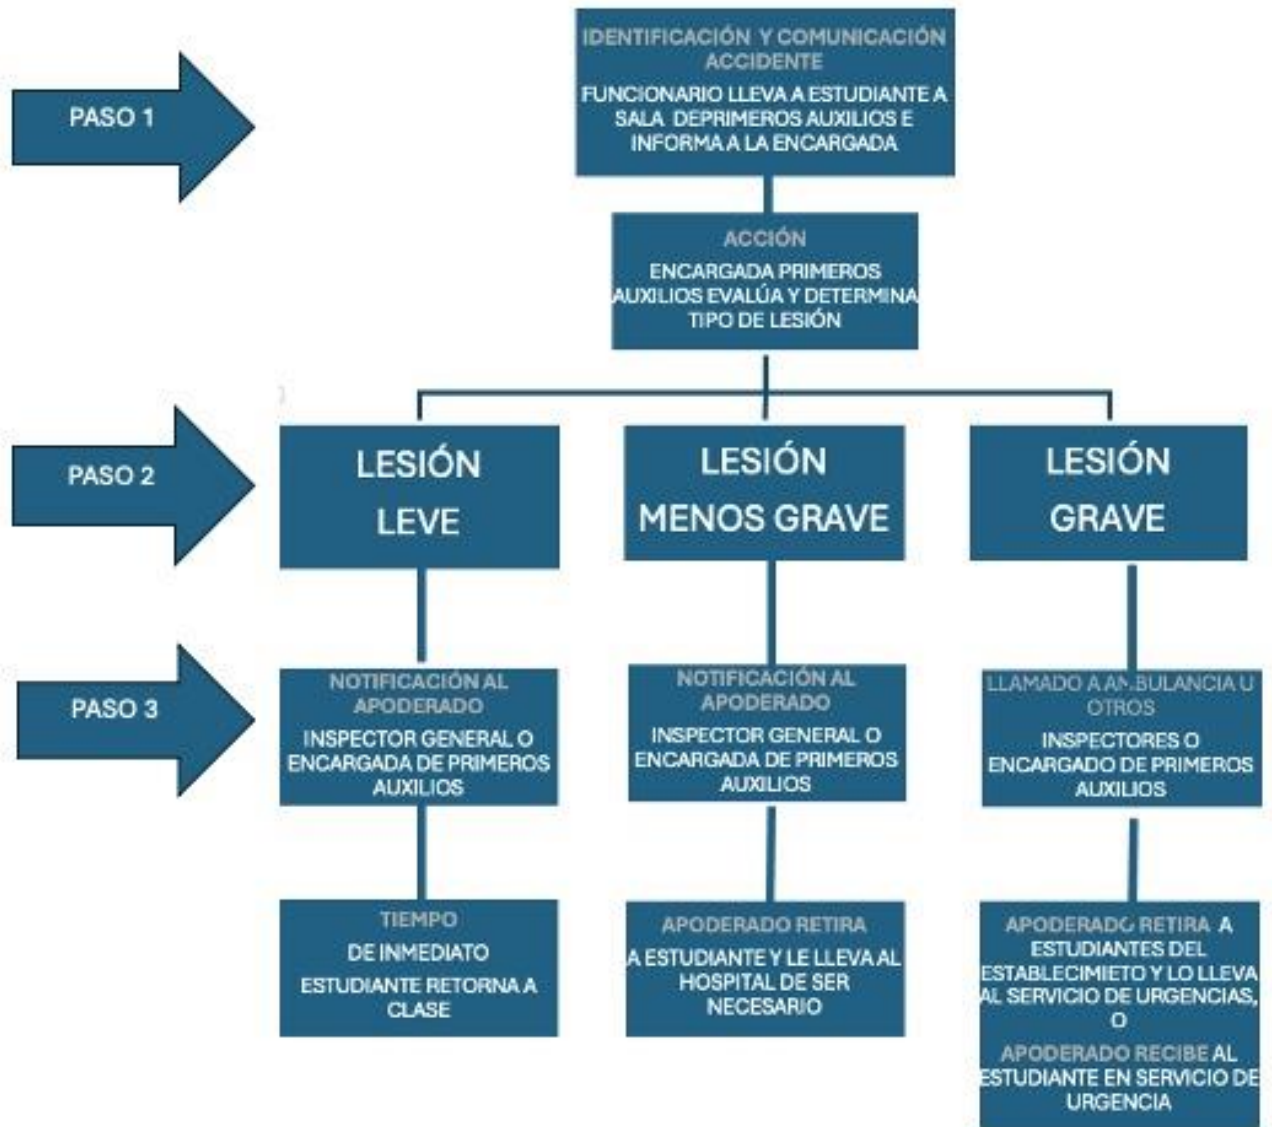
PASO 1

IDENTIFICACIÓN Y COMUNICACIÓN ACCIDENTE

FUNCIONARIO LLEVA A ESTUDIANTE A SALA DEPRIMEROS AUXILIOS E INFORMA A LA ENCARGADA

ACCIÓN

ENCARGADA PRIMEROS AUXILIOS EVALÚA Y DETERMINA TIPO DE LESIÓN

PASO 2

LESIÓN LEVE

LESIÓN MENOS GRAVE

LESIÓN GRAVE

PASO 3

NOTIFICACIÓN AL APODERADO

INSPECTOR GENERAL O ENCARGADA DE PRIMEROS AUXILIOS

NOTIFICACIÓN AL APODERADO

INSPECTOR GENERAL O ENCARGADA DE PRIMEROS AUXILIOS

LLAMADO A AMBULANCIA U OTROS

INSPECTORES O ENCARGADO DE PRIMEROS AUXILIOS

TIEMPO

DE INMEDIATO

ESTUDIANTE RETORNA A CLASE

APODERADO RETIRA

A ESTUDIANTE Y LE LLEVA AL HOSPITAL DE SER NECESARIO

APODERADO RETIRA A ESTUDIANTES DEL ESTABLECIMIETO Y LO LLEVA AL SERVICIO DE URGENCIAS, O

APODERADO RECIBE AL ESTUDIANTE EN SERVICIO DE URGENCIA